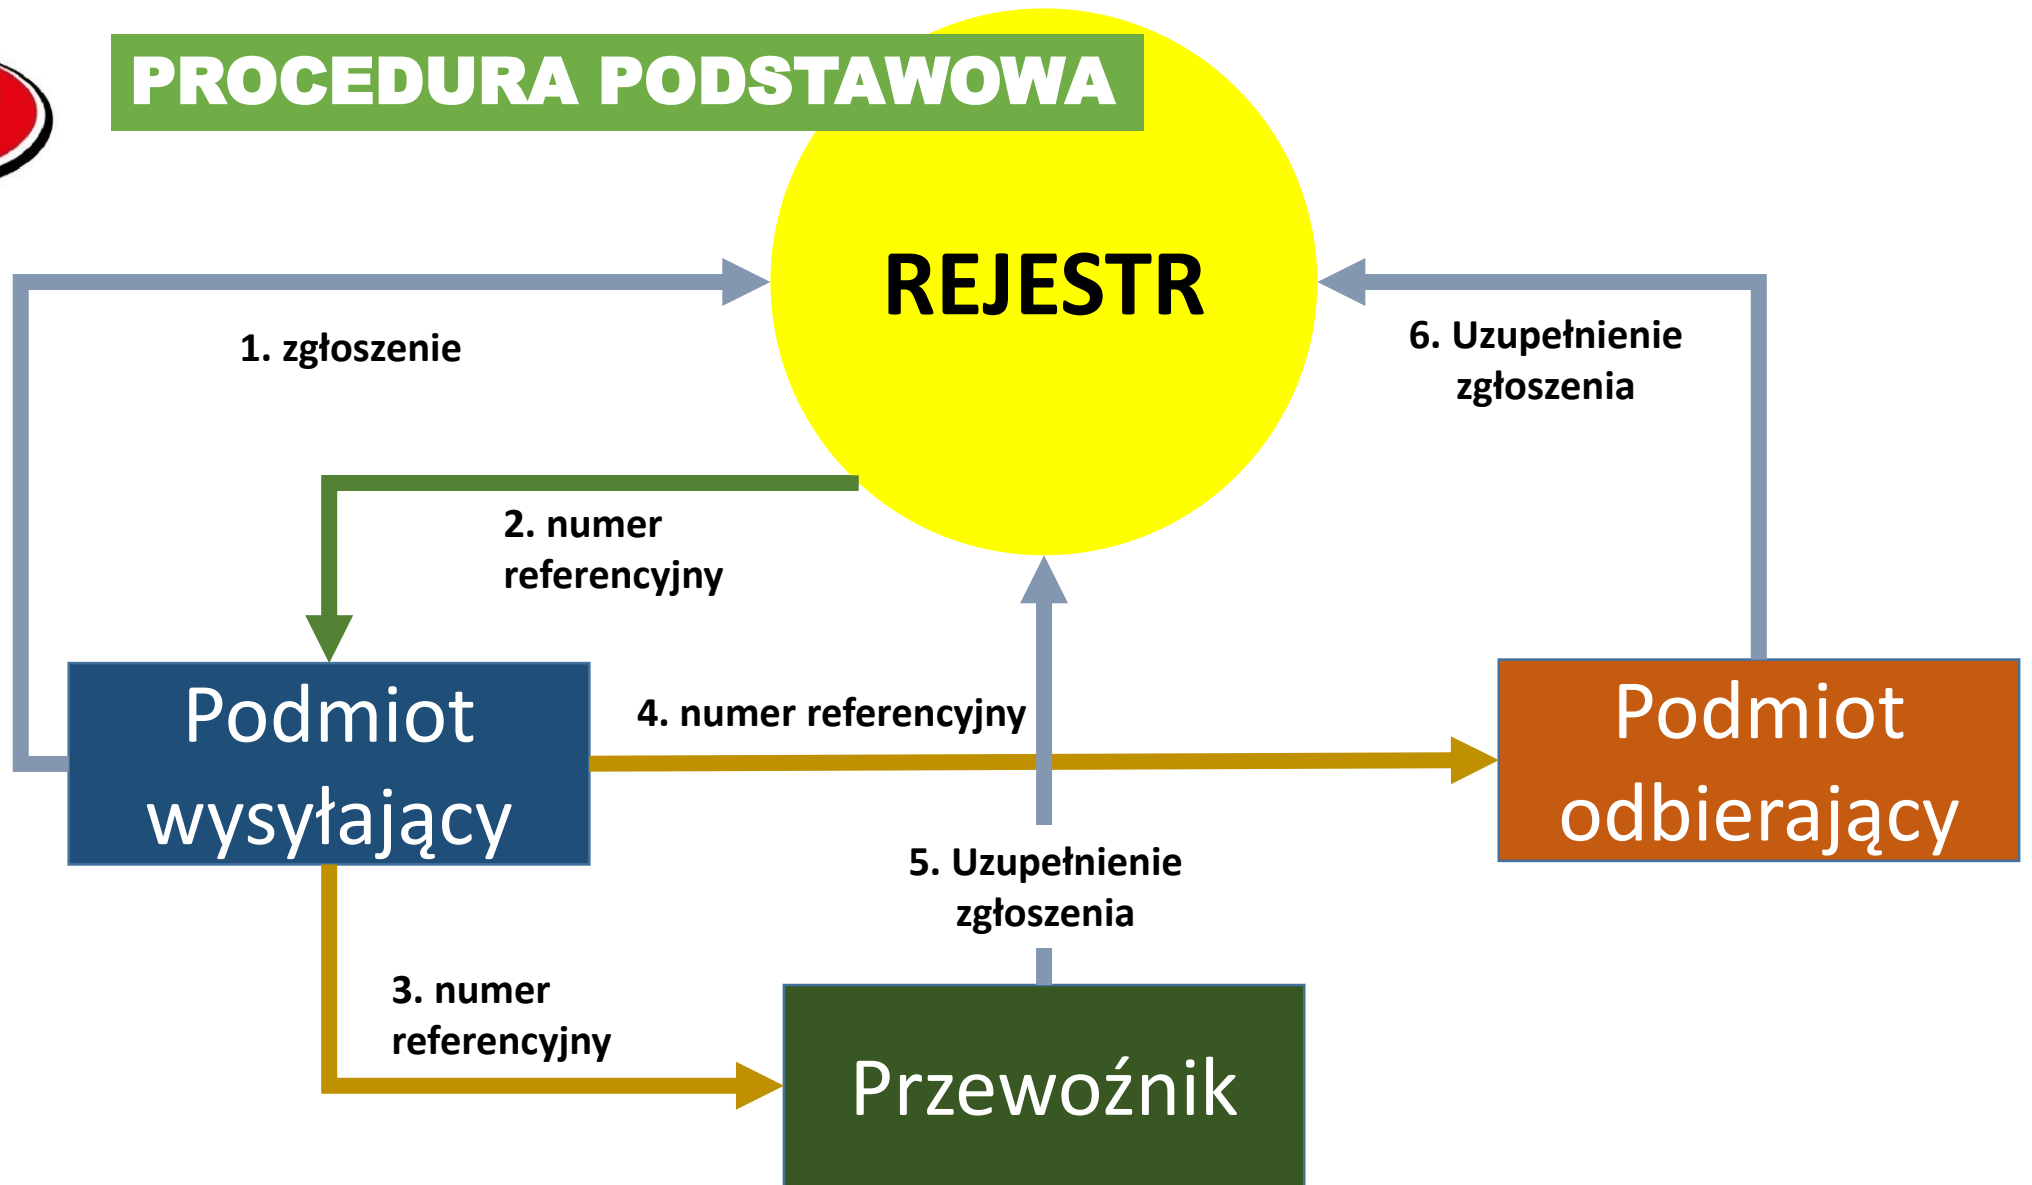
PROCEDURA PODSTAWOWA

REJESTR

1. zgłoszenie

6. Uzupełnienie zgłoszenia

2. numer referencyjny

Podmiot wysyłający

4. numer referencyjny

Podmiot odbierający

5. Uzupełnienie zgłoszenia

3. numer referencyjny

Przewoźnik